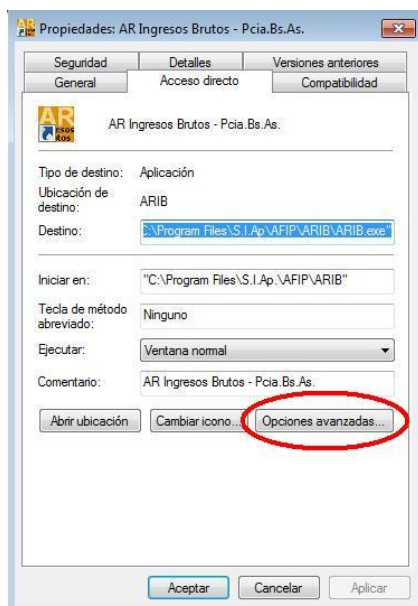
Propiedades: AR Ingresos Brutos - Pcia.Bs.As.

Seguridad
Detalles
Versiones anteriores
General
Acceso directo
Compatibilidad

AR Ingresos Brutos - Pcia.Bs.As.

Tipo de destino: Aplicación
Ubicación de destino: ARIB
Destino: C:\Program Files\S.I.Ap.\AFIP\ARIB\ARIB.exe"

Iniciar en: "C:\Program Files\S.I.Ap.\AFIP\ARIB"
Tecla de método abreviado: Ninguno
Ejecutar: Ventana normal
Comentario: AR Ingresos Brutos - Pcia.Bs.As.

Abrir ubicación
Cambiar icono...
Opciones avanzadas...

Aceptar
Cancelar
Aplicar